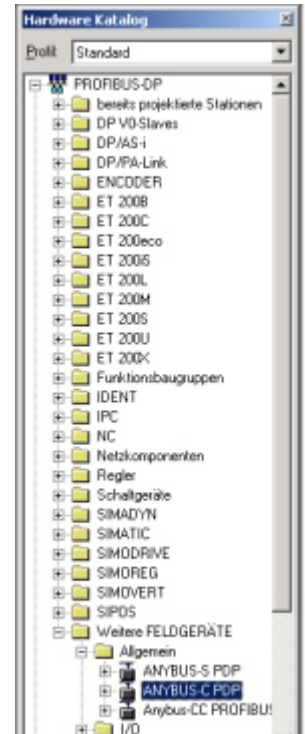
Hardware Katalog

Profil Standard

PROFIBUS-DP
bereits projektierte Stationen
DP V0-Slaves
DP/AS-i
DP/PA-Link
ENCODER
ET 200B
ET 200C
ET 200eco
ET 200iS
ET 200L
ET 200M
ET 200S
ET 200U
ET 200X
Funktionsbaugruppen
IDENT
IPC
NC
Netzkomponenten
Regler
Schaltgeräte
SIMADYN
SIMATIC
SIMODRIVE
SIMOREG
SIMOVERT
SIPOS
Weitere FELDGERÄTE
Allgemein
ANYBUS-S PDP
ANYBUS-C PDP
Anybus-CC PROFIBUS
I/O